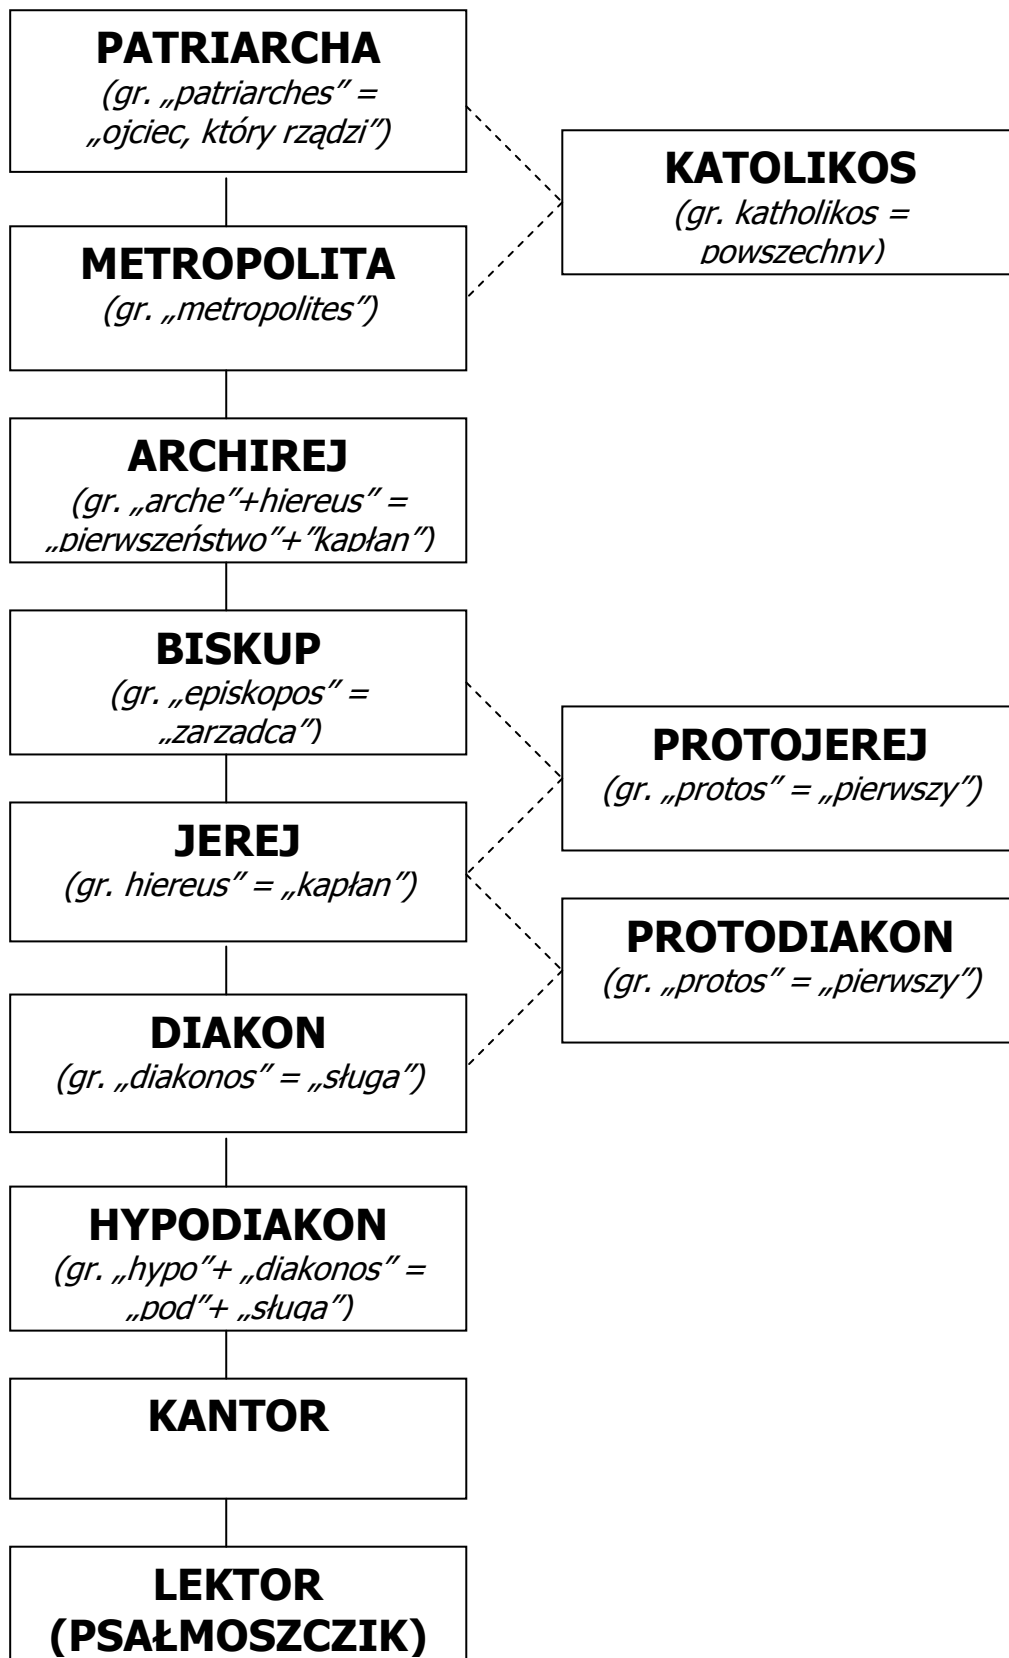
PATRIARCHA
(gr. „patriarches” = „ojciec, który rządzi”)

KATOLIKOS
(gr. katholikos = powszechny)

METROPOLITA
(gr. „metropolites”)

ARCHIREJ
(gr. „arche”+hiereus” = „pierwszeństwo”+”kapłan”)

BISKUP
(gr. „episkopos” = „zarzadca”)

PROTOJEREJ
(gr. „protos” = „pierwszy”)

JEREJ
(gr. hiereus” = „kapłan”)

PROTODIAKON
(gr. „protos” = „pierwszy”)

DIAKON
(gr. „diakonos” = „sługa”)

HYPODIAKON
(gr. „hypo”+ „diakonos” = „pod”+ „sługa”)

KANTOR

LEKTOR (PSAŁMOSZCZIK)